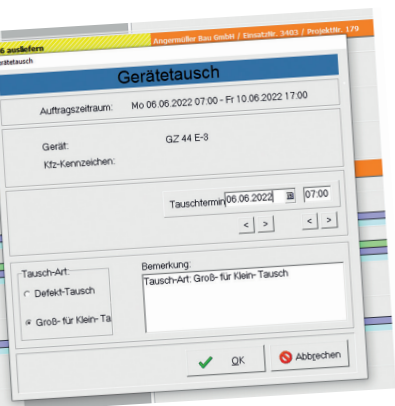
6 ausliefern
Angermüller Bau GmbH / Einsatznr. 3403 / Projektnr. 179
Gerätetausch
Gerätetausch
Auftragszeitraum: Mo 06.06.2022 07:00 - Fr 10.06.2022 17:00
Gerät: GZ 44 E-3
Kfz-Kennzeichen:
Tauschtermin 06.06.2022 07:00
< > < >
Tausch-Art:
Defekt-Tausch
Groß- für Klein- Ta
Bemerkung:
Tausch-Art: Groß- für Klein- Tausch
OK
Abbrechen